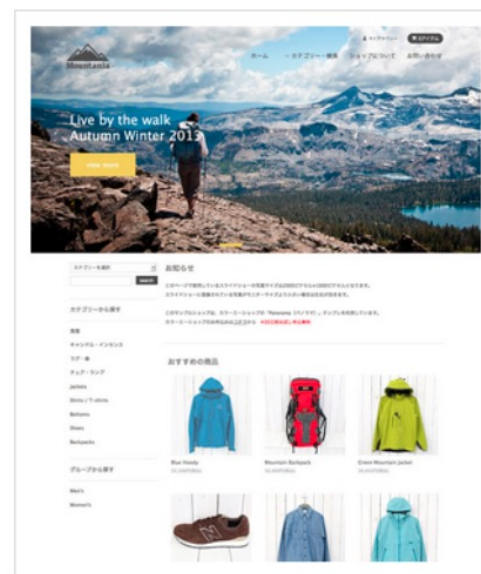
Mountain

ホーム　カテゴリー検索　ショップについて　お問い合わせ

Live by the walk
Autumn Winter 2013

VIEW MORE

カテゴリーを選択

SEARCH

カテゴリーから探す

寝袋
キャンドル・ランタン
ラグ・敷
チェア・ランプ
Jackets
Shirts / T-shirts
Bottoms
Shoes
Backpacks

グループから探す

Men's
Women's

お知らせ

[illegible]

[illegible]

おすすめの商品

Blue Hoody

Mountain Backpack

Green Mountain Jacket